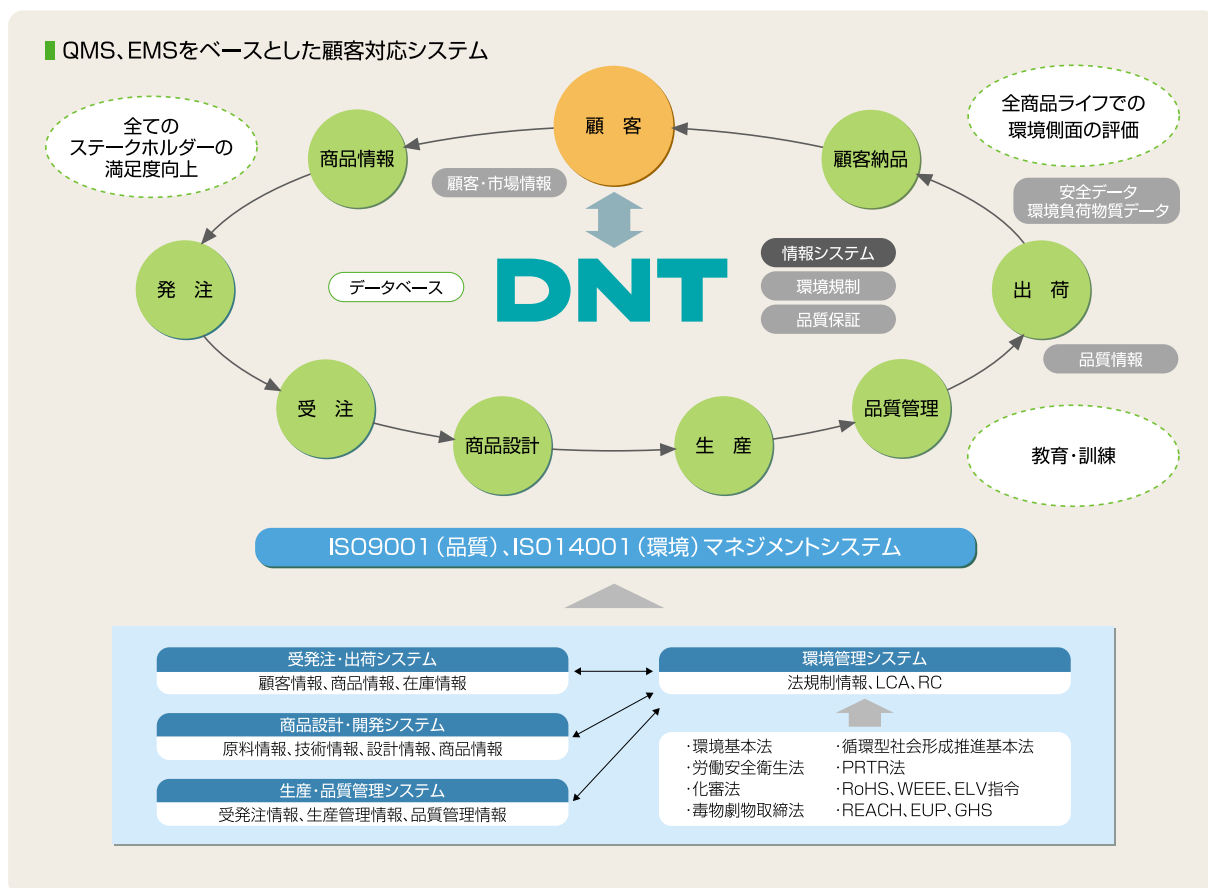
QMS、EMSをベースとした顧客対応システム

全ての
ステークホルダーの
満足度向上

顧 客

全商品ライフでの
環境側面の評価

商品情報

顧客納品

顧客・市場情報

安全データ
環境負荷物質データ

発 注

データベース

DNT

情報システム

環境規制

品質保証

出 荷

品質情報

受 注

商品設計

生 産

品質管理

教育・訓練

ISO9001（品質）、ISO14001（環境）マネジメントシステム

受発注・出荷システム
顧客情報、商品情報、在庫情報

商品設計・開発システム
原料情報、技術情報、設計情報、商品情報

生産・品質管理システム
受発注情報、生産管理情報、品質管理情報

環境管理システム
法規制情報、LCA、RC

・環境基本法
・労働安全衛生法
・化審法
・毒物劇物取締法
・循環型社会形成推進基本法
・PRTR法
・RoHS、WEEE、ELV指令
・REACH、EUP、GHS